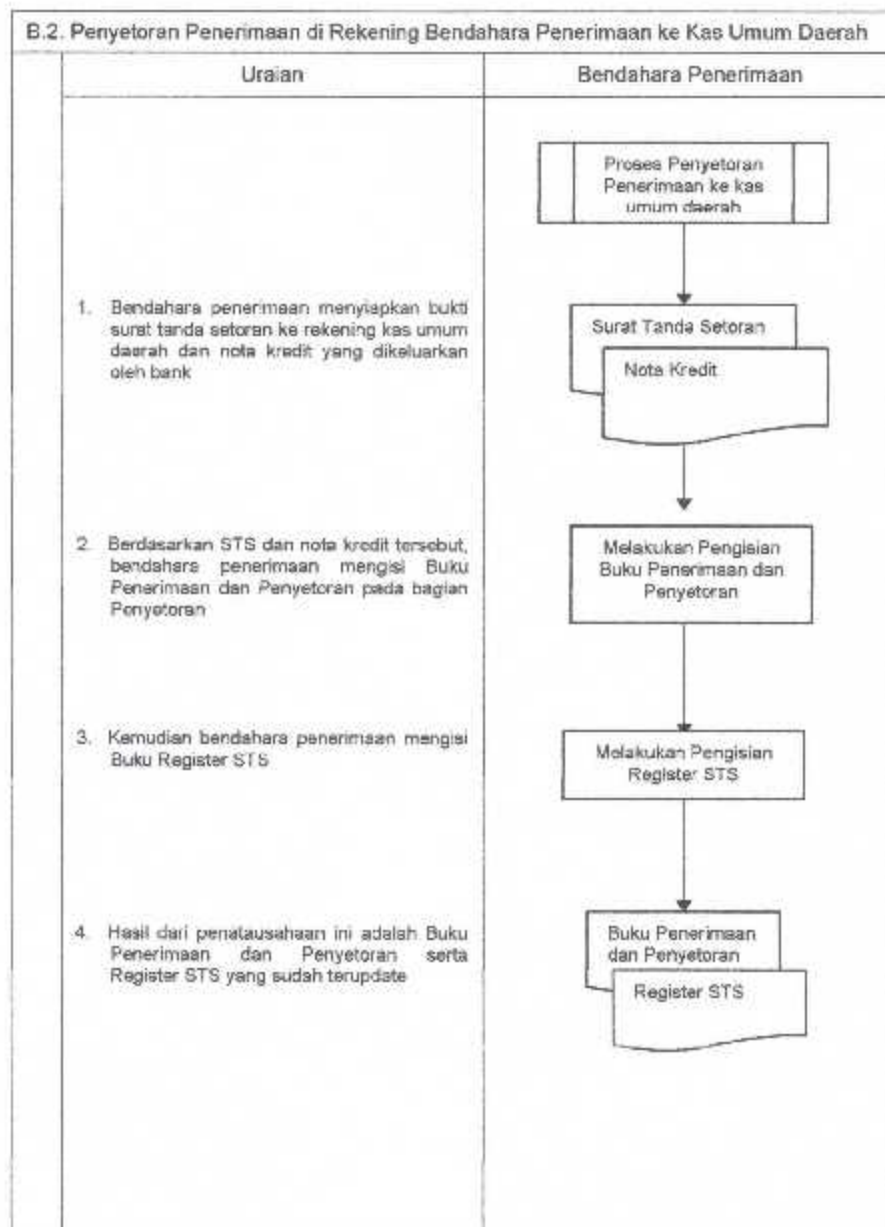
B.2. Penyetoran Penerimaan di Rekening Bendahara Penerimaan ke Kas Umum Daerah

| Uraian | Bendahara Penerimaan |
|---|---|
| | Proses Penyetoran Penerimaan ke kas umum daerah |
| 1. Bendahara penerimaan menyiapkan bukti surat tanda setoran ke rekening kas umum daerah dan nota kredit yang dikeluarkan oleh bank | Surat Tanda Setoran<br>Nota Kredit |
| 2. Berdasarkan STS dan nota kredit tersebut, bendahara penerimaan mengisi Buku Penerimaan dan Penyetoran pada bagian Penyetoran | Melakukan Pengisian Buku Penerimaan dan Penyetoran |
| 3. Kemudian bendahara penerimaan mengisi Buku Register STS | Melakukan Pengisian Register STS |
| 4. Hasil dari penatausahaan ini adalah Buku Penerimaan dan Penyetoran serta Register STS yang sudah terupdate | Buku Penerimaan dan Penyetoran<br>Register STS |